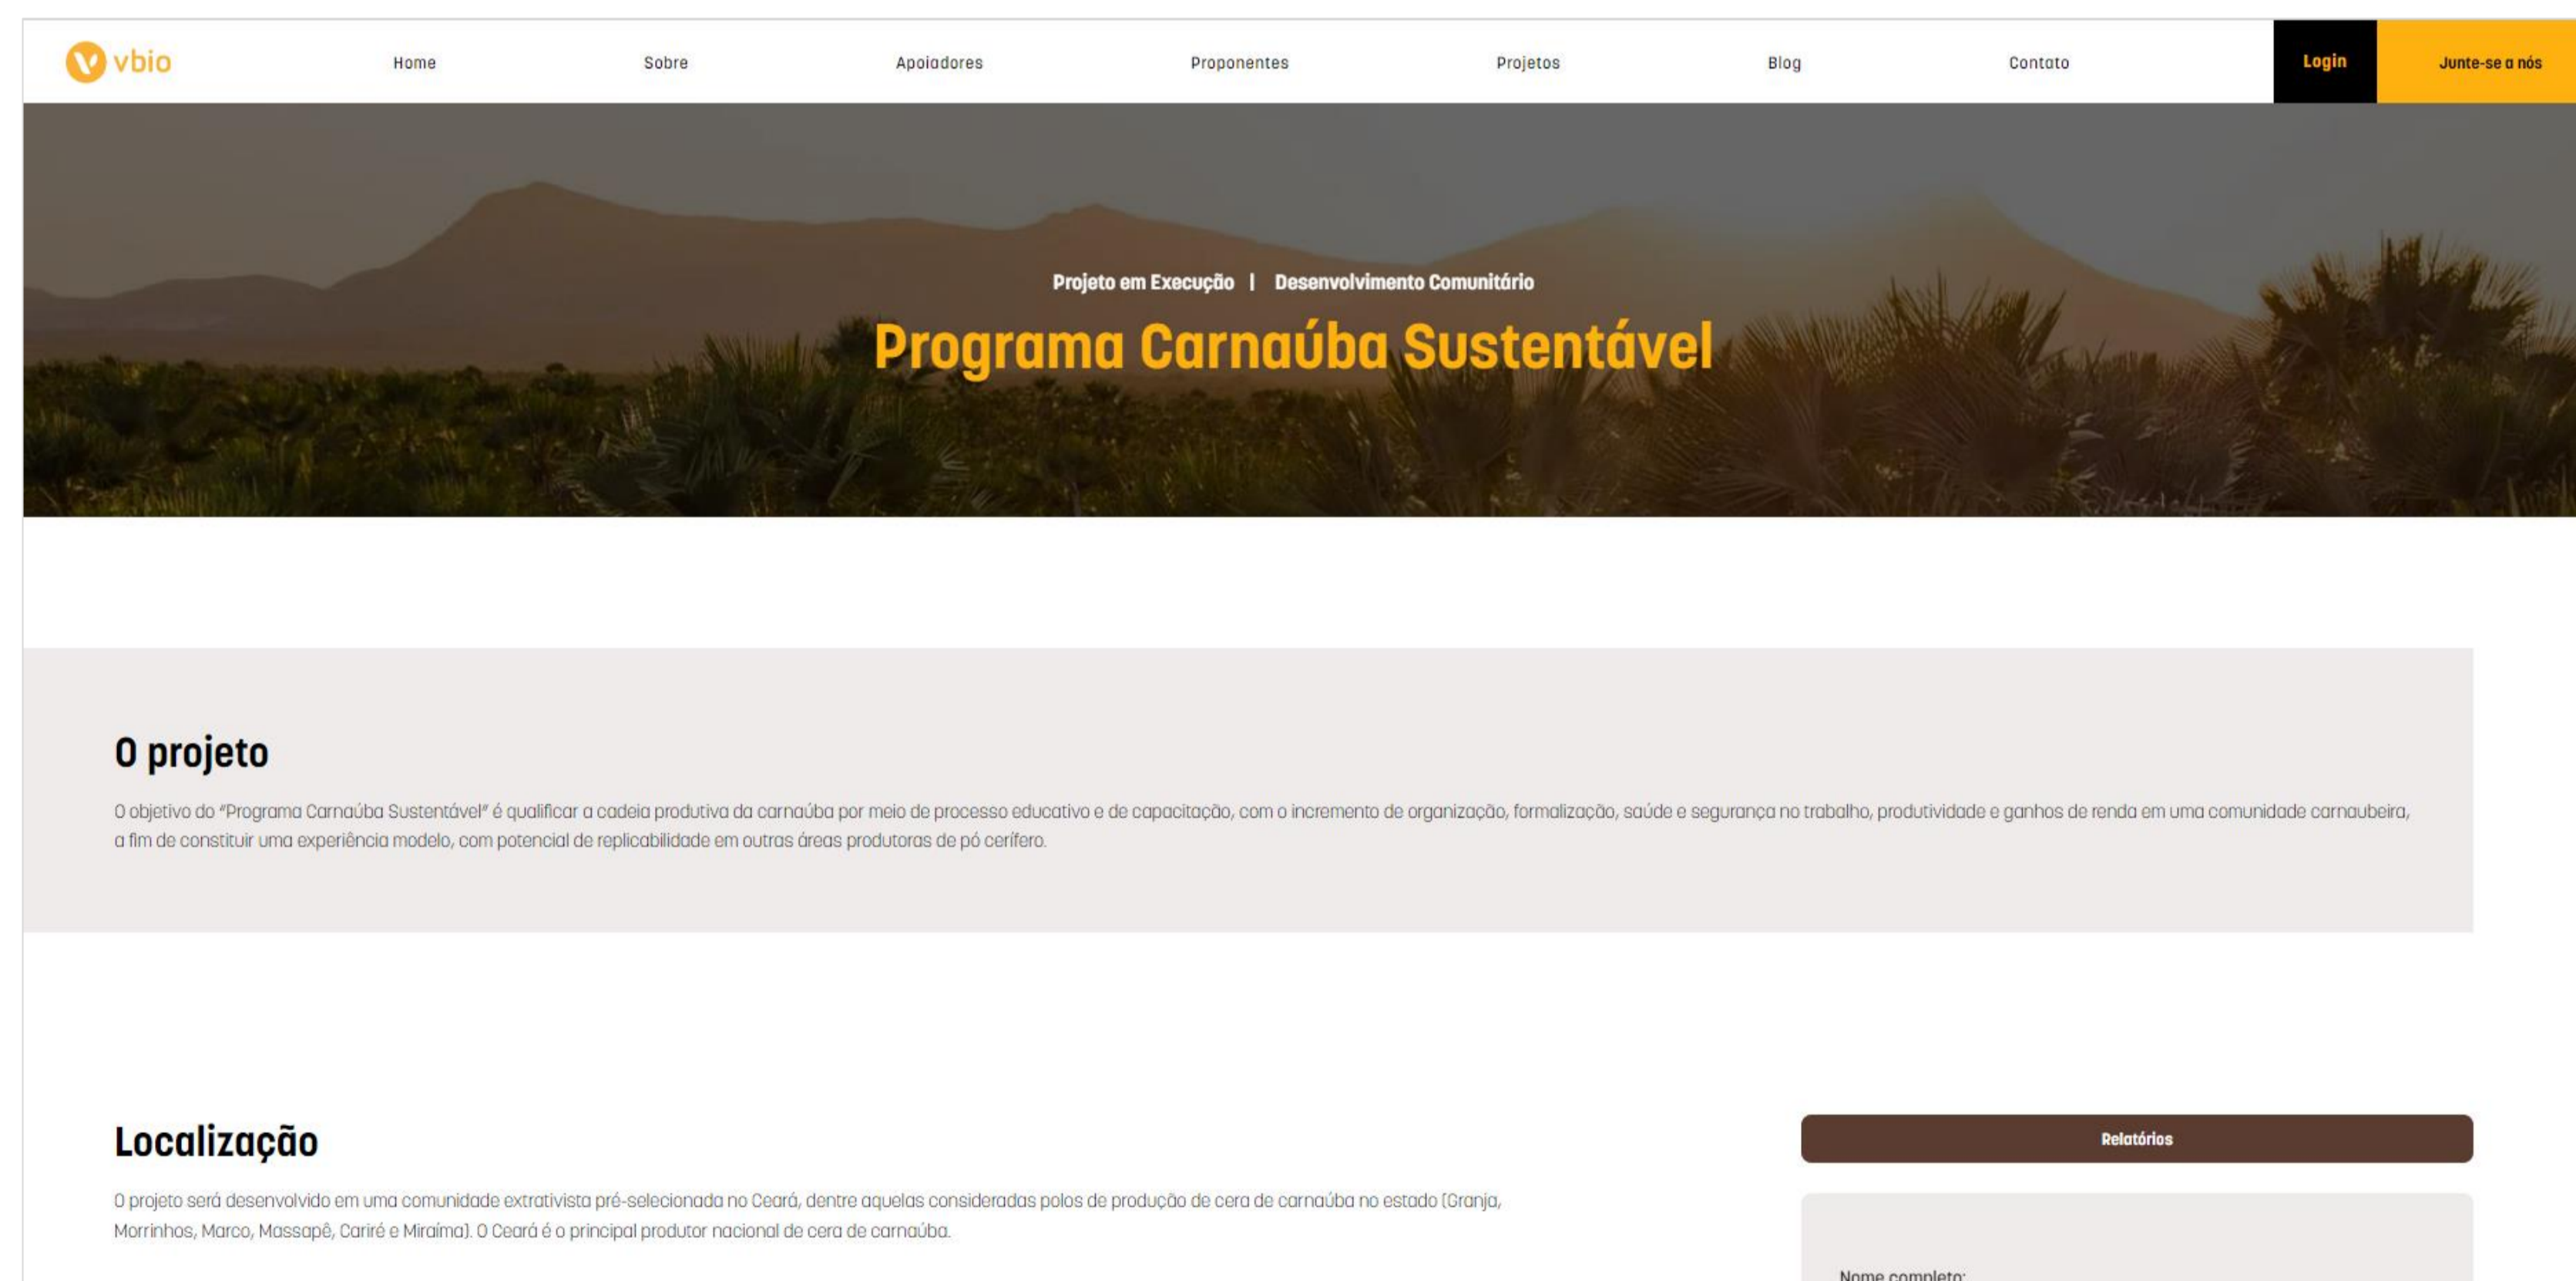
vbio

Home Sobre Apoiadores Proponentes Projetos Blog Contato Login Junte-se a nós

Projeto em Execução | Desenvolvimento Comunitário

Programa Carnaúba Sustentável

O projeto

O objetivo do "Programa Carnaúba Sustentável" é qualificar a cadeia produtiva da carnaúba por meio de processo educativo e de capacitação, com o incremento de organização, formalização, saúde e segurança no trabalho, produtividade e ganhos de renda em uma comunidade carnaubeira, a fim de constituir uma experiência modelo, com potencial de replicabilidade em outras áreas produtoras de pó cerífero.

Localização

O projeto será desenvolvido em uma comunidade extrativista pré-selecionada no Ceará, dentre aquelas consideradas polos de produção de cera de carnaúba no estado (Granja, Morrinhos, Marco, Massapê, Cariré e Miraíma). O Ceará é o principal produtor nacional de cera de carnaúba.

Relatórios

Nome completo: